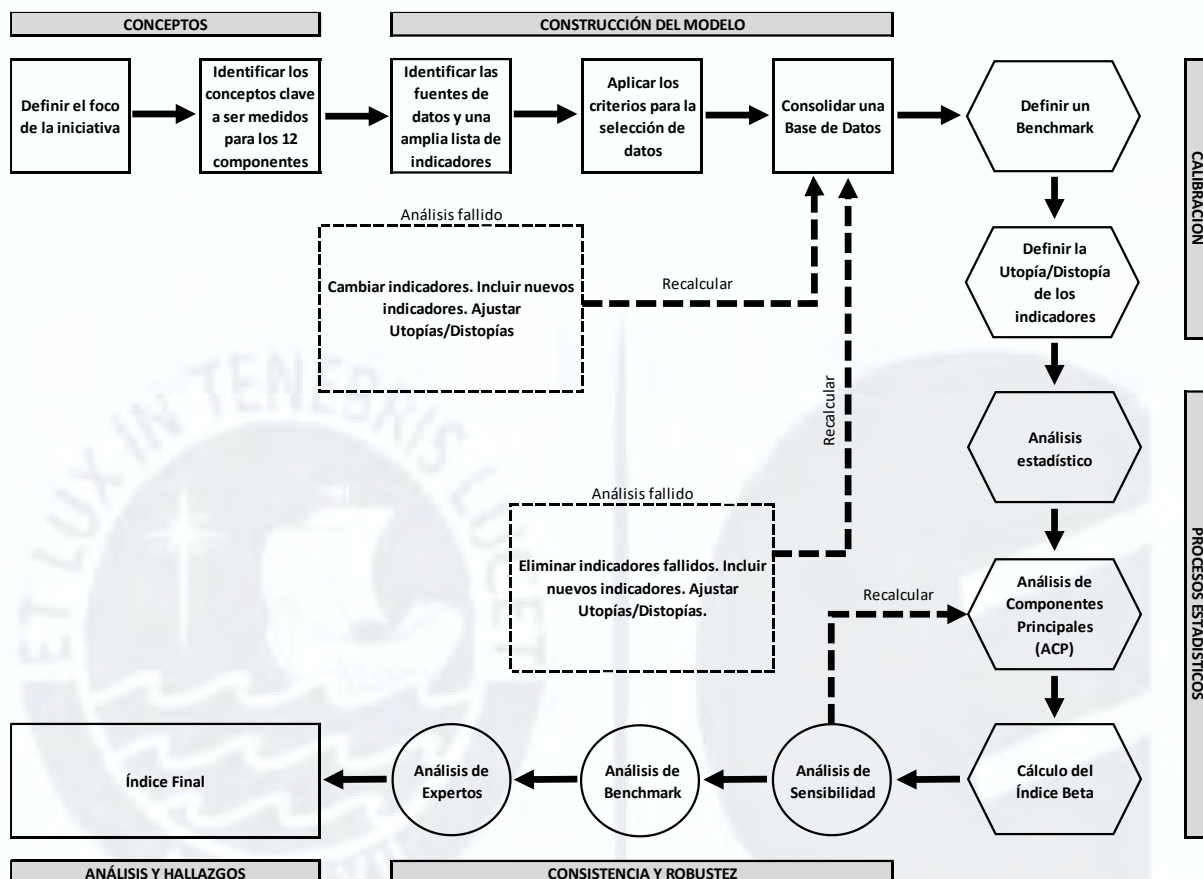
CONCEPTOS

CONSTRUCCIÓN DEL MODELO

Definir el foco de la iniciativa

Identificar los conceptos clave a ser medidos para los 12 componentes

Identificar las fuentes de datos y una amplia lista de indicadores

Aplicar los criterios para la selección de datos

Consolidar una Base de Datos

Definir un Benchmark

CALIBRACIÓN

Análisis fallido

Cambiar indicadores. Incluir nuevos indicadores. Ajustar Utopías/Distopías

Recalcular

Definir la Utopía/Distopía de los indicadores

Recalcular

Análisis estadístico

PROCESOS ESTADÍSTICOS

Análisis fallido

Eliminar indicadores fallidos. Incluir nuevos indicadores. Ajustar Utopías/Distopías.

Recalcular

Análisis de Componentes Principales (ACP)

Índice Final

Análisis de Expertos

Análisis de Benchmark

Análisis de Sensibilidad

Cálculo del Índice Beta

ANÁLISIS Y HALLAZGOS

CONSISTENCIA Y ROBUSTEZ